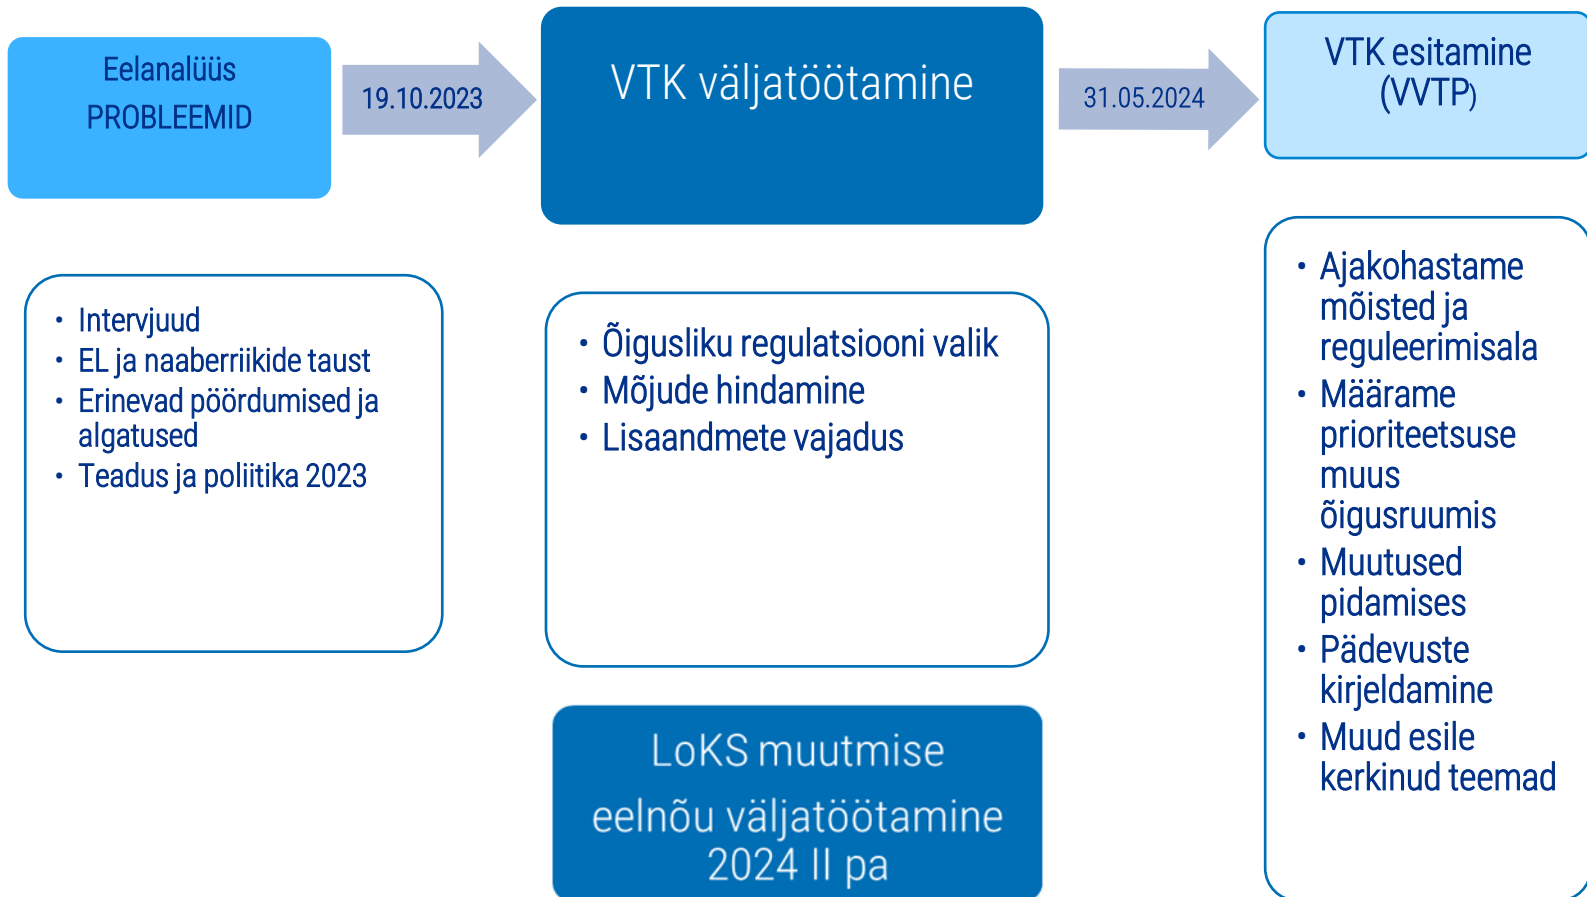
Eelanalüüs
PROBLEEMID

19.10.2023

VTK väljatöötamine

31.05.2024

VTK esitamine (VVTP)

• Intervjuud
• EL ja naaberriikide taust
• Erinevad pöördumised ja algatused
• Teadus ja poliitika 2023

• Õigusliku regulatsiooni valik
• Mõjude hindamine
• Lisaandmete vajadus

• Ajakohastame mõisted ja reguleerimisala
• Määrame prioriteetsuse muus õigusruumis
• Muutused pidamises
• Pädevuste kirjeldamine
• Muud esile kerkinud teemad

LoKS muutmise eelnõu väljatöötamine 2024 II pa